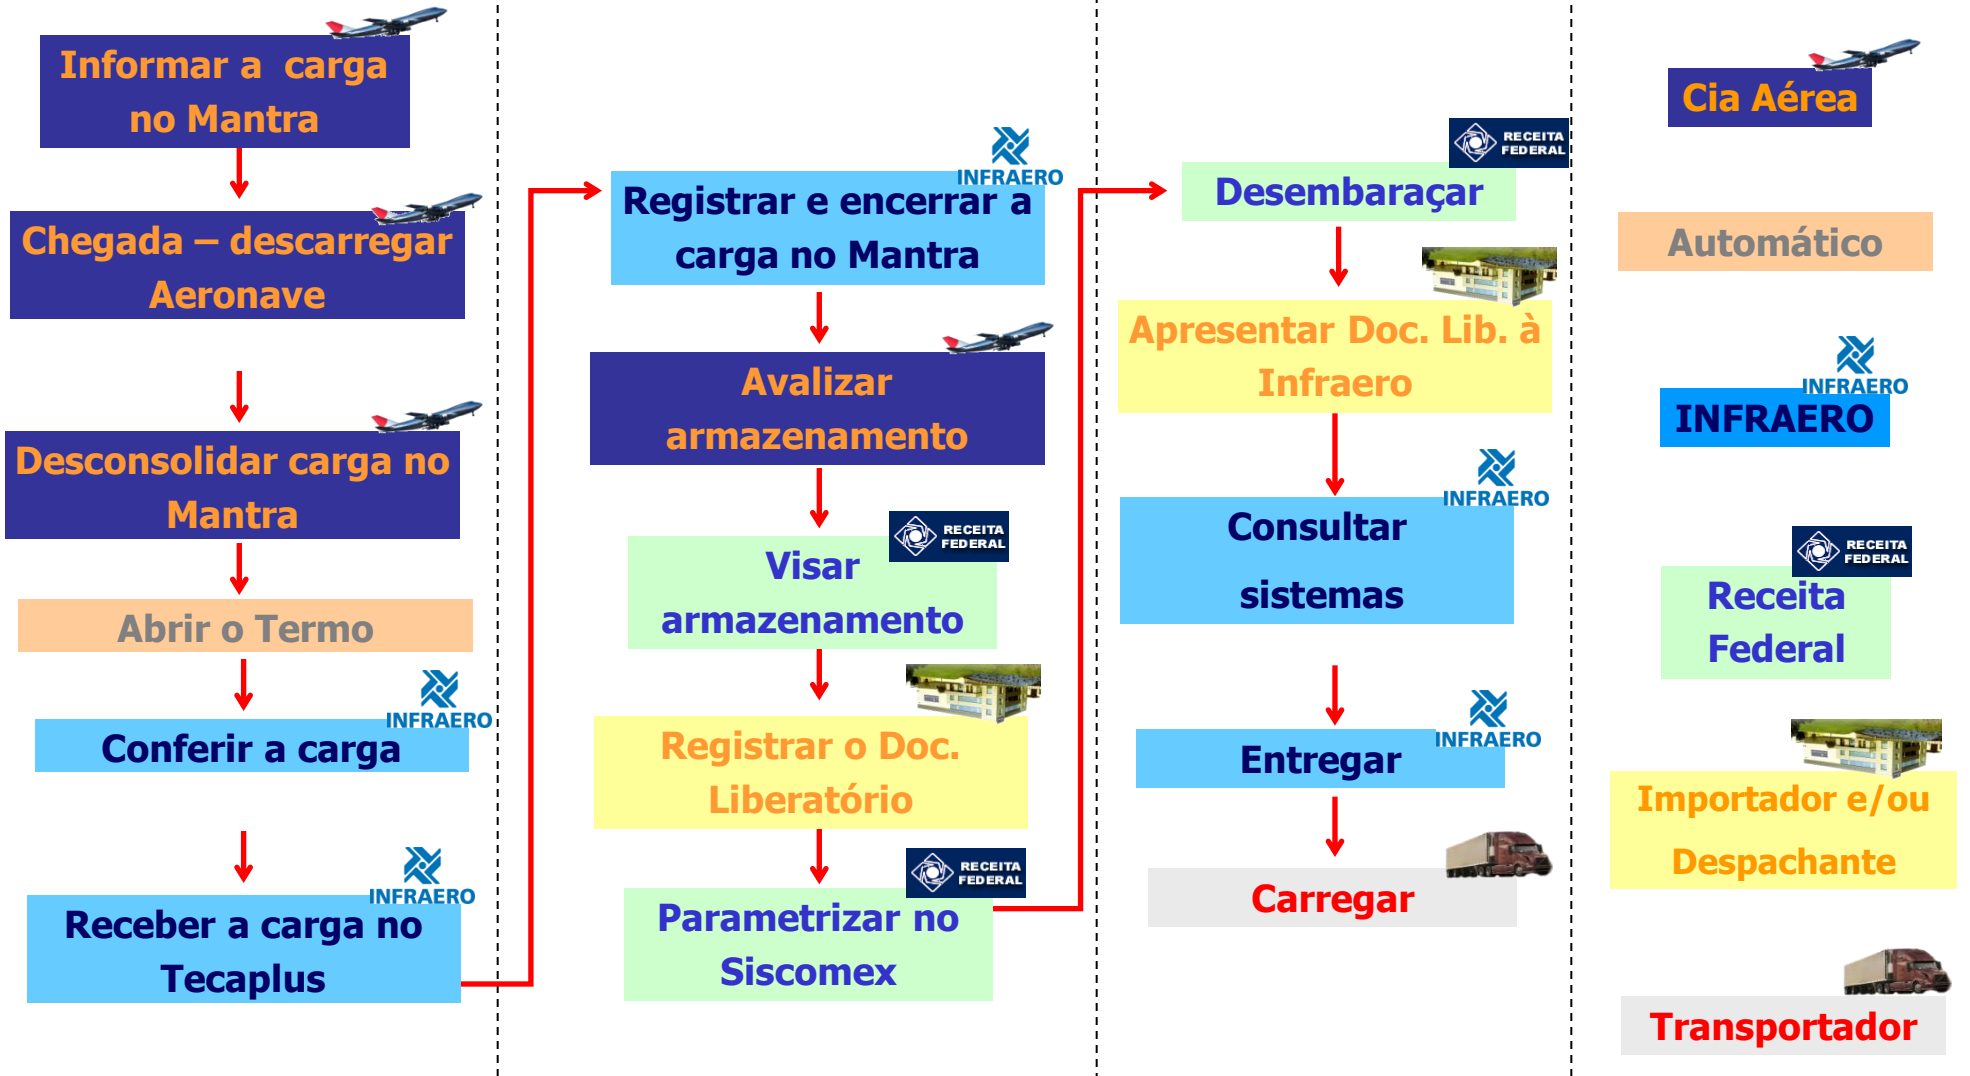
Informar a carga no Mantra

Chegada – descarregar Aeronave

Desconsolidar carga no Mantra

Abrir o Termo

INFRAERO
Conferir a carga

INFRAERO
Receber a carga no Tecaplus

INFRAERO
Registrar e encerrar a carga no Mantra

Avalizar armazenamento

RECEITA FEDERAL
Visar armazenamento

Registrar o Doc. Liberatório

RECEITA FEDERAL
Parametrizar no Siscomex

RECEITA FEDERAL
Desembaraçar

Apresentar Doc. Lib. à Infraero

INFRAERO
Consultar sistemas

INFRAERO
Entregar

Carregar

Cia Aérea

Automático

INFRAERO
INFRAERO

RECEITA FEDERAL
Receita Federal

Importador e/ou Despachante

Transportador